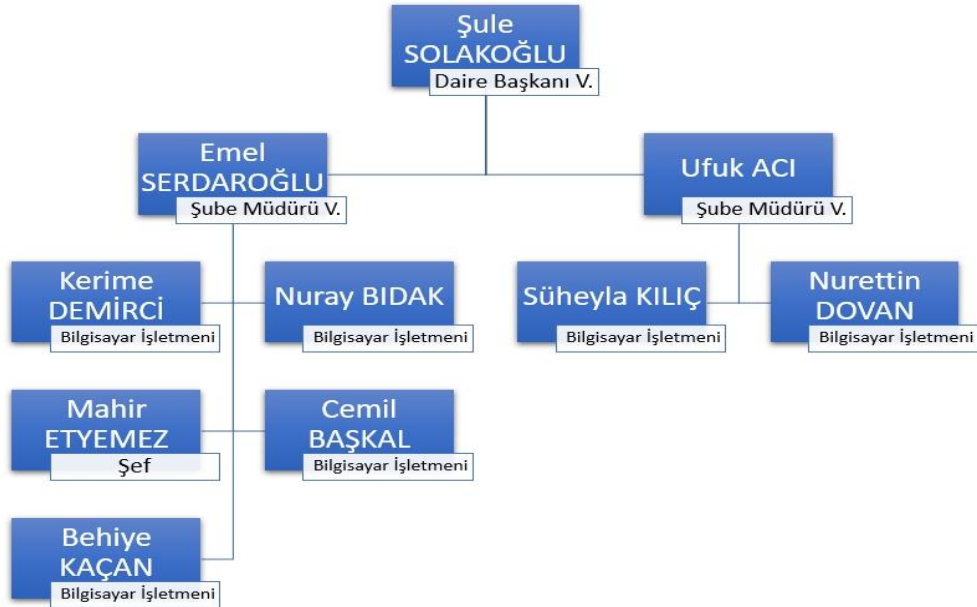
Şule SOLAKOĞLU
Daire Başkanı V.

Emel SERDAROĞLU
Şube Müdürü V.

Ufuk ACI
Şube Müdürü V.

Kerime DEMİRCİ
Bilgisayar İşletmeni

Nuray BIDAK
Bilgisayar İşletmeni

Süheyla KILIÇ
Bilgisayar İşletmeni

Nurettin DOVAN
Bilgisayar İşletmeni

Mahir ETYEMEZ
Şef

Cemil BAŞKAL
Bilgisayar İşletmeni

Behiye KAÇAN
Bilgisayar İşletmeni